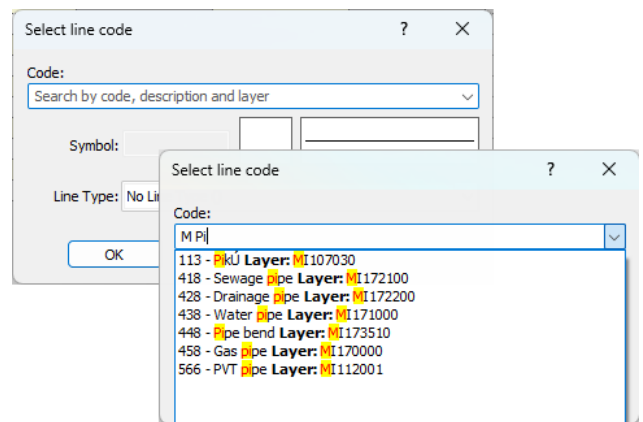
Select line code
?
✕
Code:
Search by code, description and layer
Symbol:
Line Type: No Li
OK

Select line code
?
✕
Code:
M Pi
113 - PikÚ Layer: MI107030
418 - Sewage pipe Layer: MI172100
428 - Drainage pipe Layer: MI172200
438 - Water pipe Layer: MI171000
448 - Pipe bend Layer: MI173510
458 - Gas pipe Layer: MI170000
566 - PVT pipe Layer: MI112001